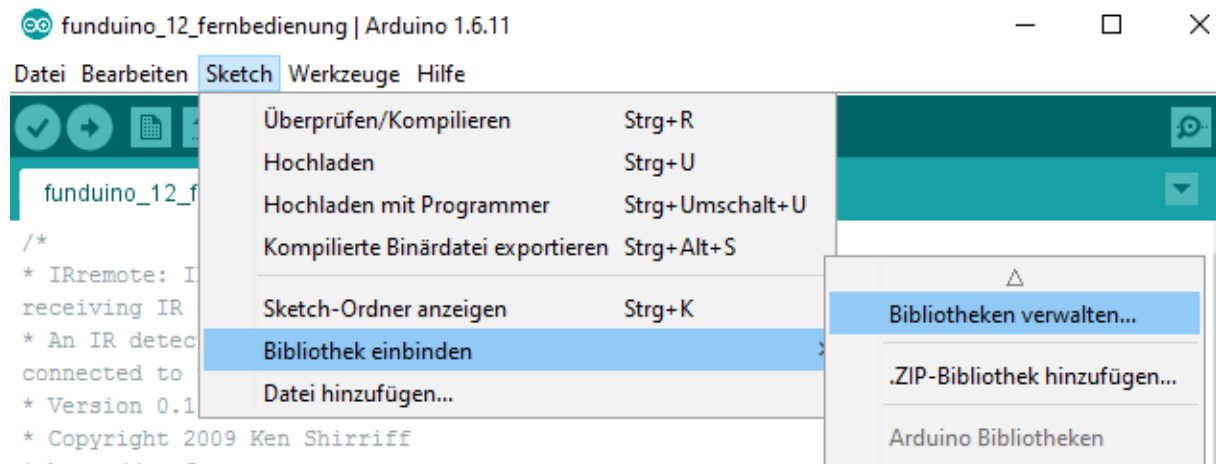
funduino_12_fernbedienung | Arduino 1.6.11

Datei Bearbeiten Sketch Werkzeuge Hilfe

funduino_12_f

/*
* IRremote: I
receiving IR
* An IR detec
connected to
* Version 0.1
* Copyright 2009 Ken Shirriff

Überprüfen/Kompilieren Strg+R
Hochladen Strg+U
Hochladen mit Programmer Strg+Umschalt+U
Kompilierte Binärdatei exportieren Strg+Alt+S
Sketch-Ordner anzeigen Strg+K
Bibliothek einbinden
Datei hinzufügen...

Bibliotheken verwalten...
.ZIP-Bibliothek hinzufügen...
Arduino Bibliotheken